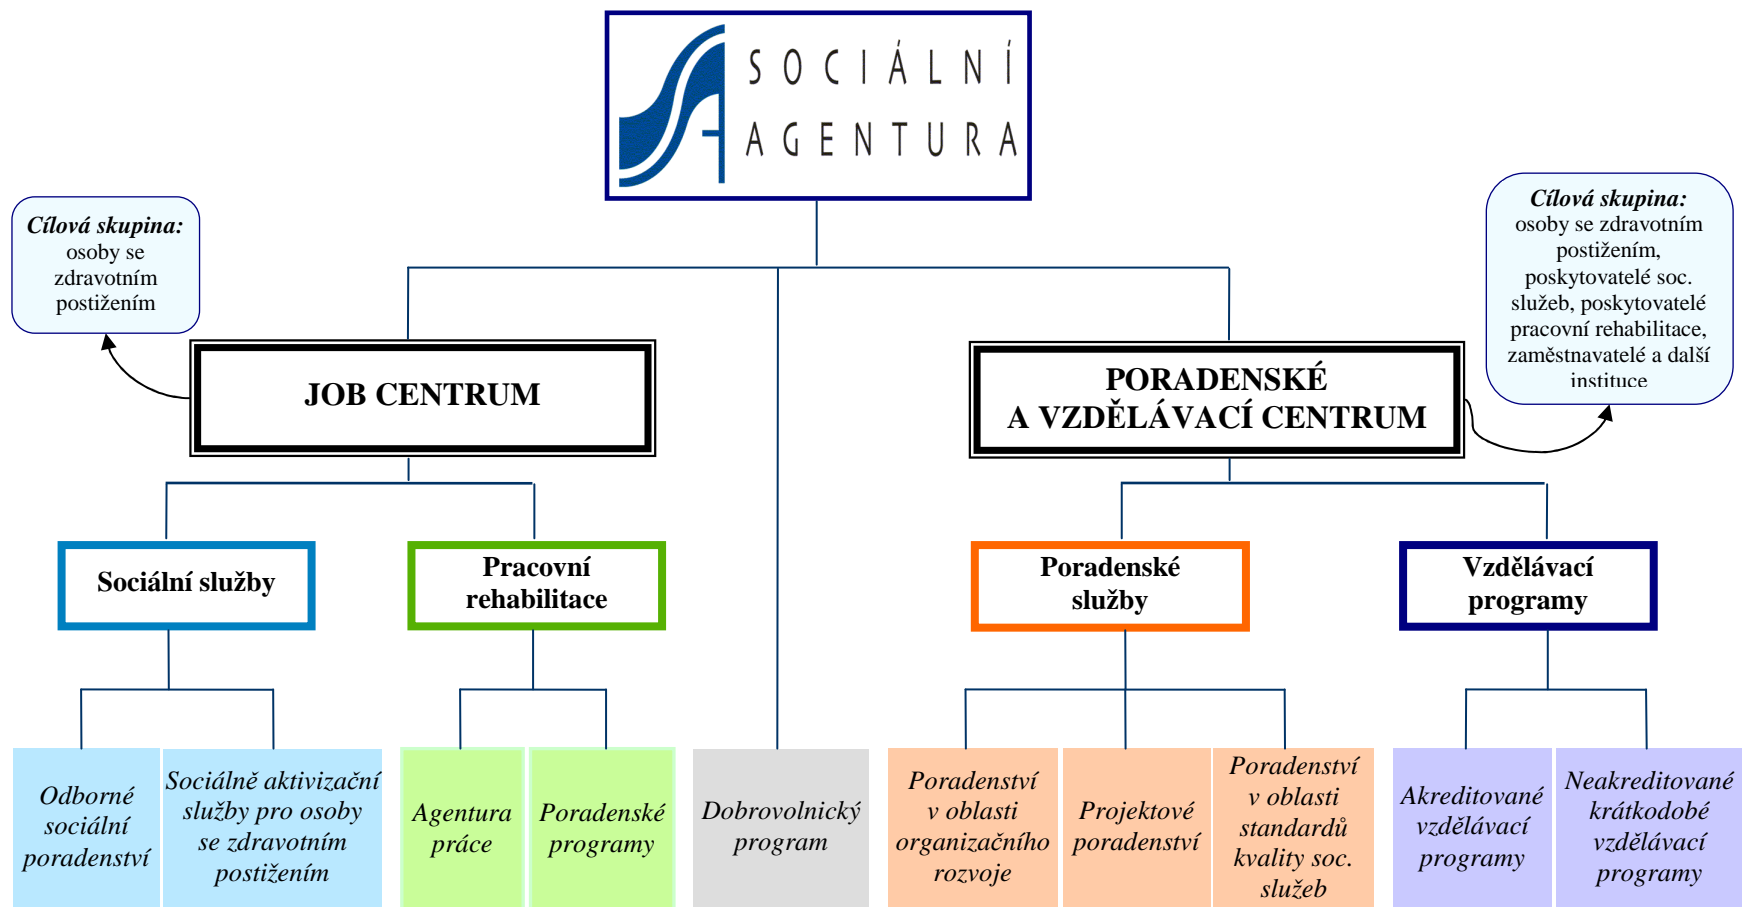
SOCIÁLNÍ AGENTURA

Cílová skupina: osoby se zdravotním postižením

Cílová skupina: osoby se zdravotním postižením, poskytovatelé soc. služeb, poskytovatelé pracovní rehabilitace, zaměstnavatelé a další instituce

JOB CENTRUM

PORADENSKÉ A VZDĚLÁVACÍ CENTRUM

Sociální služby

Pracovní rehabilitace

Poradenské služby

Vzdělávací programy

Odborné sociální poradenství

Sociálně aktivizační služby pro osoby se zdravotním postižením

Agentura práce

Poradenské programy

Dobrovolnický program

Poradenství v oblasti organizačního rozvoje

Projektové poradenství

Poradenství v oblasti standardů kvality soc. služeb

Akreditované vzdělávací programy

Neakreditované krátkodobé vzdělávací programy